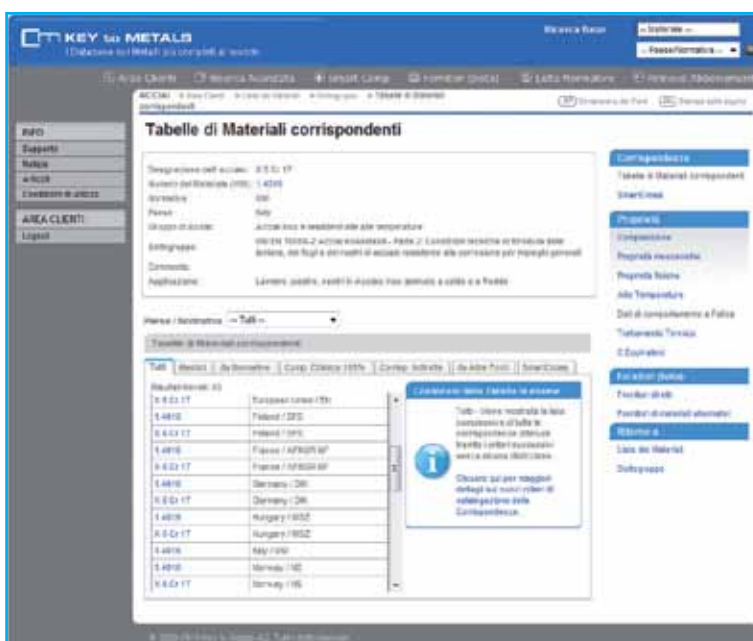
KEY to METALS
Il Database sui Metalli più completo al mondo

Ricerca Base
-- Materiale --
-- Paese/Normativa --

Area Clienti | Ricerca Avanzata | Smart Comp | Fornitori (beta) | Lista Normative | Rinnovo Abbonamento

ACCIAI » Area Clienti » Lista dei Materiali » Sottogruppo » Tabelle di Materiali corrispondenti

Stampa la Pagina | Segnala questa pagina

INFO
Supporto
Notizie
Articoli
Condizioni di utilizzo

AREA CLIENTI
Logout

Tabelle di Materiali corrispondenti

Designazione dell'acciaio: X 6 Cr 17
Numero del Materiale (WNr): 1.4016
Normativa: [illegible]
Paese: Italy
Gruppo di Acciai: Acciai inox e resistenti alle alte temperature
Sottogruppo: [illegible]
Commento:
Applicazione: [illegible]

Paese / Normativa -- Tutti --

Tabelle di Materiali corrispondenti

Tutti | Marchi | da Normative | Corrisp. Chimica 100% | Corrisp. Indiretta | da altre Fonti | SmartComp

Risultati trovati: 43

| | |
|---|---|
| X 6 Cr 17 | European Union / EN |
| 1.4016 | Finland / SFS |
| X 6 Cr 17 | Finland / SFS |
| 1.4016 | France / AFNOR NF |
| X 6 Cr 17 | France / AFNOR NF |
| 1.4016 | Germany / DIN |
| X 6 Cr 17 | Germany / DIN |
| 1.4016 | Hungary / MSZ |
| X 6 Cr 17 | Hungary / MSZ |
| 1.4016 | Italy / UNI |
| 1.4016 | Norway / NS |
| X 6 Cr 17 | Norway / NS |

Contenuto della Tabella in alto
Tutti - Viene mostrata la lista completa di tutte le corrispondenze ottenute tramite i criteri successivi senza alcuna distinzione.
Cliccare qui per maggiori dettagli sui nuovi criteri di categorizzazione delle Corrispondenze.

Corrispondenze
Tabelle di Materiali corrispondenti
SmartComp

Proprietà
Composizione
Proprietà meccaniche
Proprietà fisiche
Alte Temperature
Dati di comportamento a Fatica
Trattamento Termico
Equivalenti

Fornitori (beta)
Fornitori di WNr
Fornitori di materiali alternativi

Ritorna a
Lista dei Materiali
Sottogruppo

© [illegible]